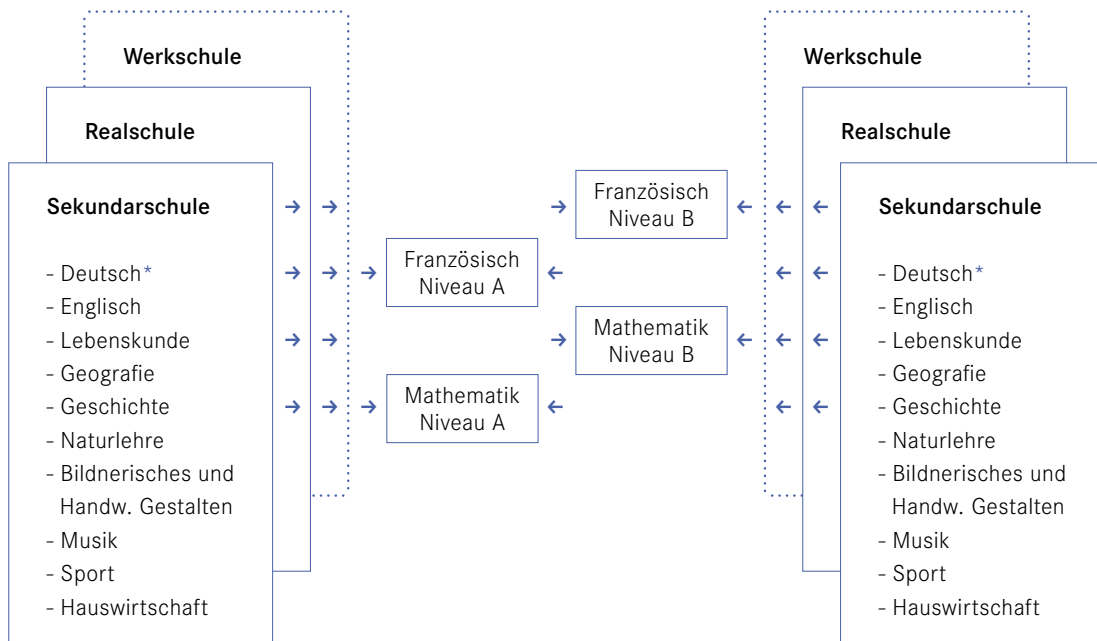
Werkschule

Realschule

Sekundarschule

- Deutsch*
- Englisch
- Lebenskunde
- Geografie
- Geschichte
- Naturlehre
- Bildnerisches und Handw. Gestalten
- Musik
- Sport
- Hauswirtschaft

Französisch Niveau A

Mathematik Niveau A

Französisch Niveau B

Mathematik Niveau B

Werkschule

Realschule

Sekundarschule

- Deutsch*
- Englisch
- Lebenskunde
- Geografie
- Geschichte
- Naturlehre
- Bildnerisches und Handw. Gestalten
- Musik
- Sport
- Hauswirtschaft